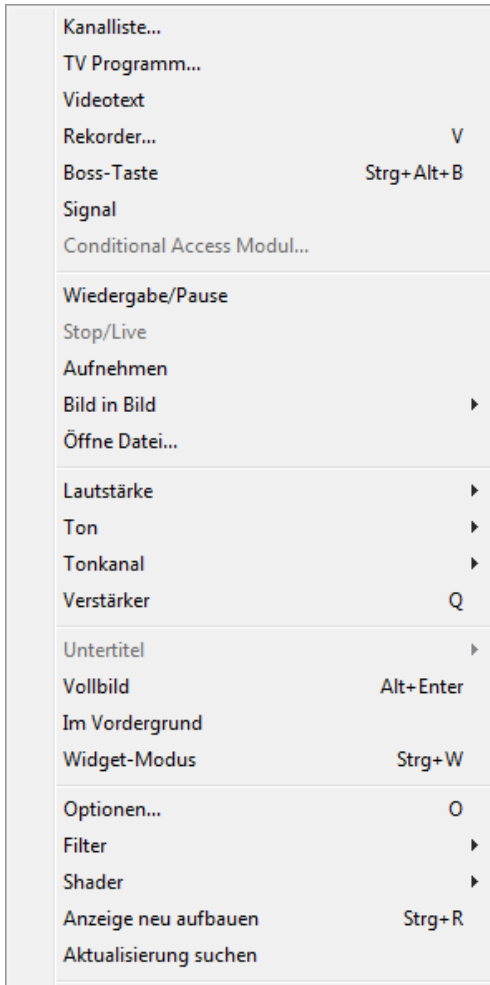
Kanalliste...
TV Programm...
Videotext
Rekorder... V
Boss-Taste Strg+Alt+B
Signal
Conditional Access Modul...

Wiedergabe/Pause
Stop/Live
Aufnehmen
Bild in Bild
Öffne Datei...

Lautstärke
Ton
Tonkanal
Verstärker Q

Untertitel
Vollbild Alt+Enter
Im Vordergrund
Widget-Modus Strg+W

Optionen... O
Filter
Shader
Anzeige neu aufbauen Strg+R
Aktualisierung suchen